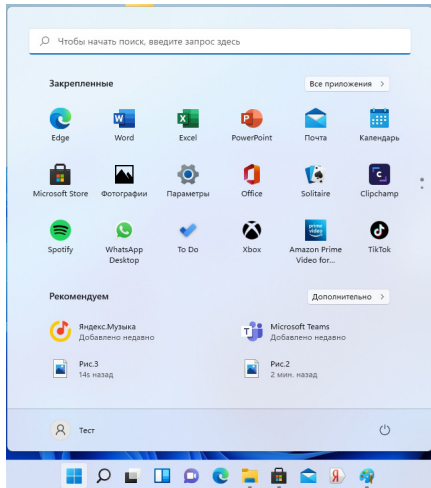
Чтобы начать поиск, введите запрос здесь

Закрепленные

Все приложения >

Edge
Word
Excel
PowerPoint
Почта
Календарь
Microsoft Store
Фотографии
Параметры
Office
Solitaire
Clipchamp
Spotify
WhatsApp Desktop
To Do
Xbox
Amazon Prime Video for...
TikTok

Рекомендуем

Дополнительно >

Яндекс.Музыка
Добавлено недавно
Microsoft Teams
Добавлено недавно
Рис.3
14s назад
Рис.2
2 мин. назад

Тест